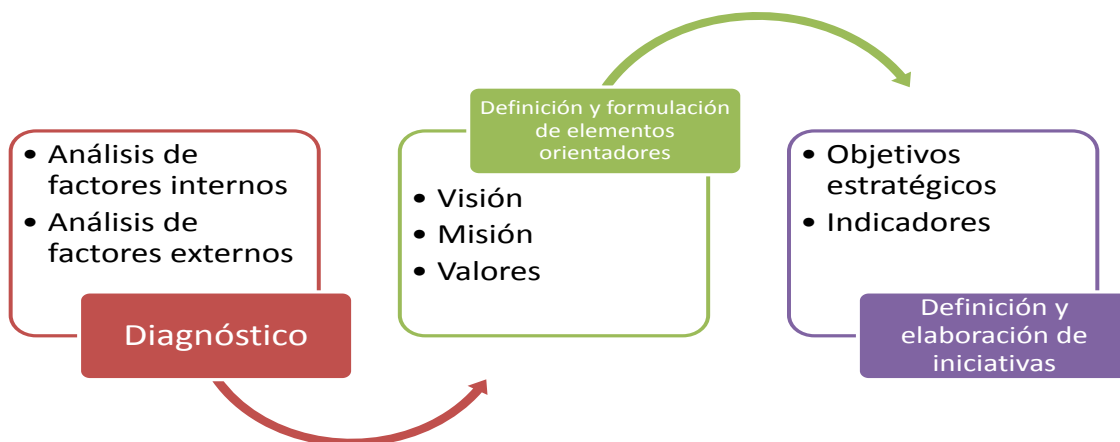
- Análisis de factores internos
- Análisis de factores externos

Diagnóstico

Definición y formulación de elementos orientadores

- Visión
- Misión
- Valores

- Objetivos estratégicos
- Indicadores

Definición y elaboración de iniciativas